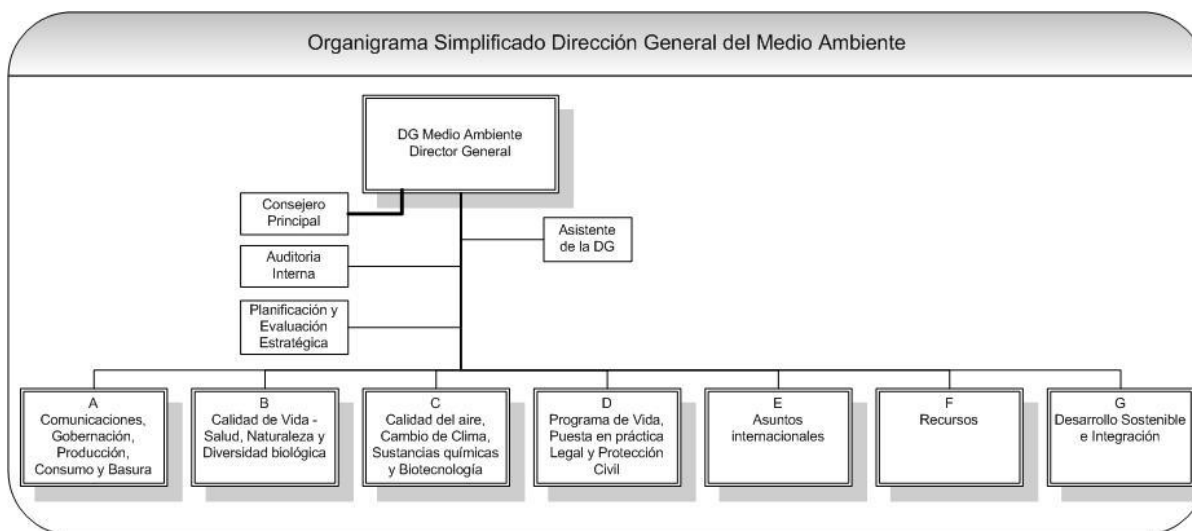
Organigrama Simplificado Dirección General del Medio Ambiente

DG Medio Ambiente
Director General

Consejero Principal

Asistente de la DG

Auditoria Interna

Planificación y Evaluación Estratégica

A
Comunicaciones, Gobernación, Producción, Consumo y Basura

B
Calidad de Vida - Salud, Naturaleza y Diversidad biológica

C
Calidad del aire, Cambio de Clima, Sustancias químicas y Biotecnología

D
Programa de Vida, Puesta en práctica Legal y Protección Civil

E
Asuntos internacionales

F
Recursos

G
Desarrollo Sostenible e Integración